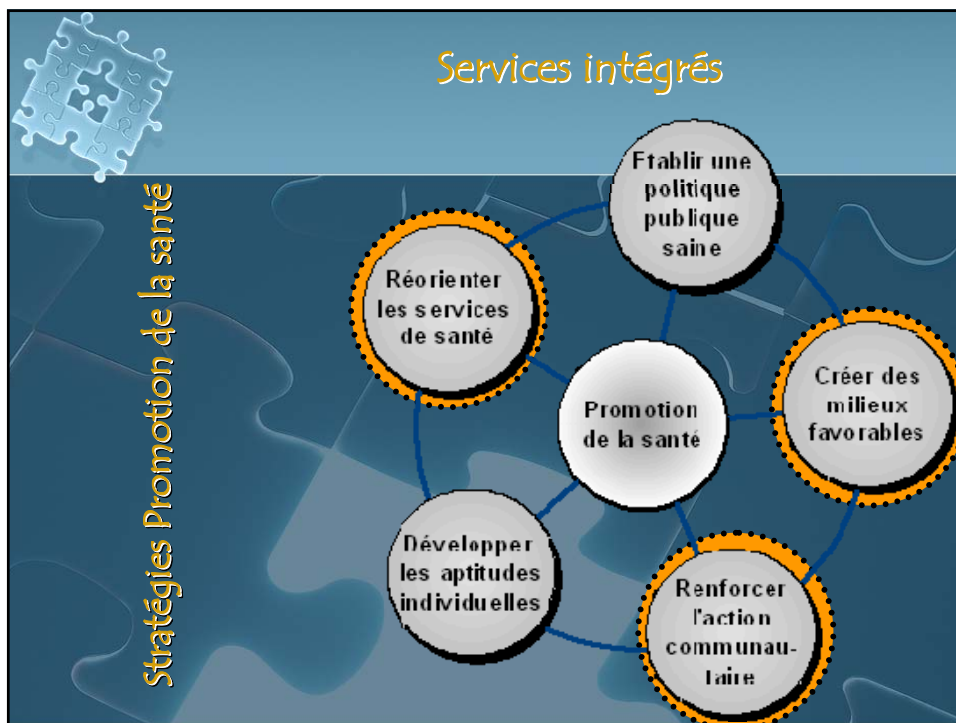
Services intégrés

Stratégies Promotion de la santé

Etablir une politique publique saine

Réorienter les services de santé

Créer des milieux favorables

Promotion de la santé

Développer les aptitudes individuelles

Renforcer l'action communautaire